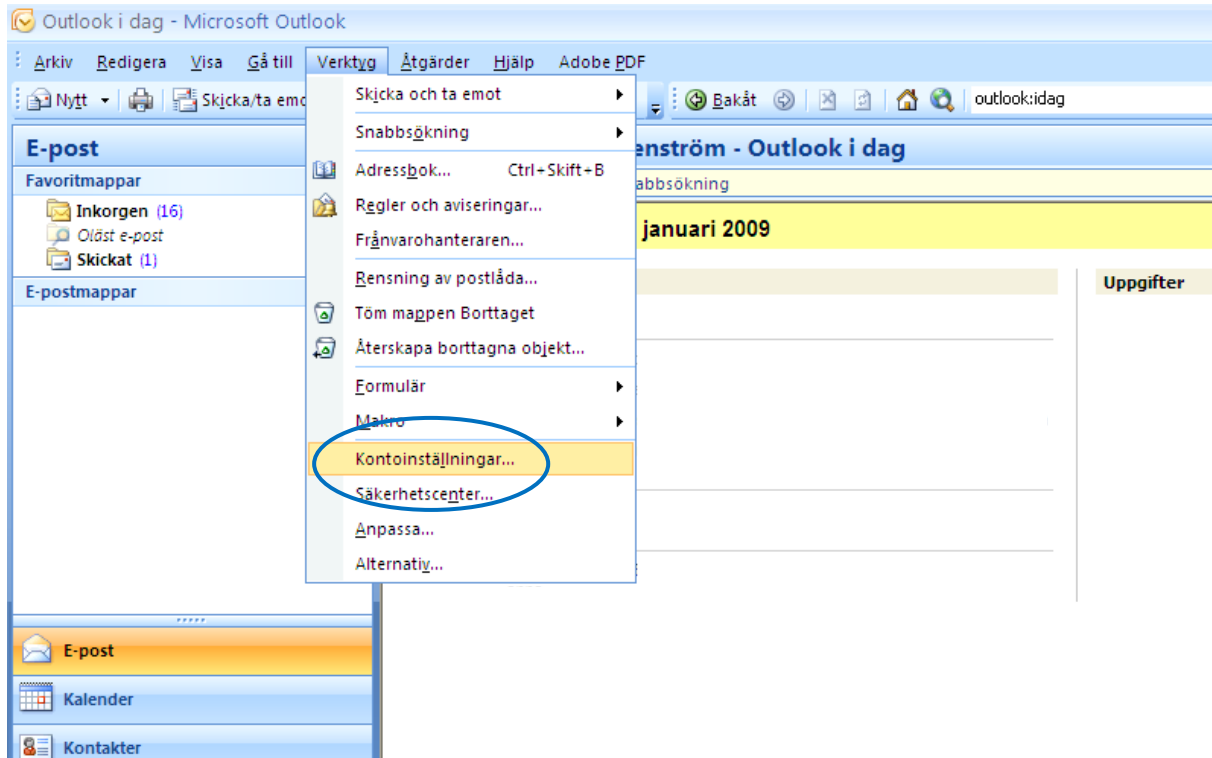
Outlook i dag - Microsoft Outlook

Arkiv Redigera Visa Gå till Verktyg Åtgärder Hjälp Adobe PDF

Nytt Skicka/ta emo

Bakåt outlook:idag

E-post

Favoritmappar

Inkorgen (16)

Oläst e-post

Skickat (1)

E-postmappar

Skicka och ta emot

Snabbsökning

Adressbok... Ctrl+Skift+B

Regler och aviseringar...

Frånvarohanteraren...

Rensning av postlåda...

Töm mappen Borttaget

Återskapa borttagna objekt...

Formulär

Makro

Kontoinställningar...

Säkerhetscenter...

Anpassa...

Alternativ...

enström - Outlook i dag

abbsökning

januari 2009

Uppgifter

E-post

Kalender

Kontakter